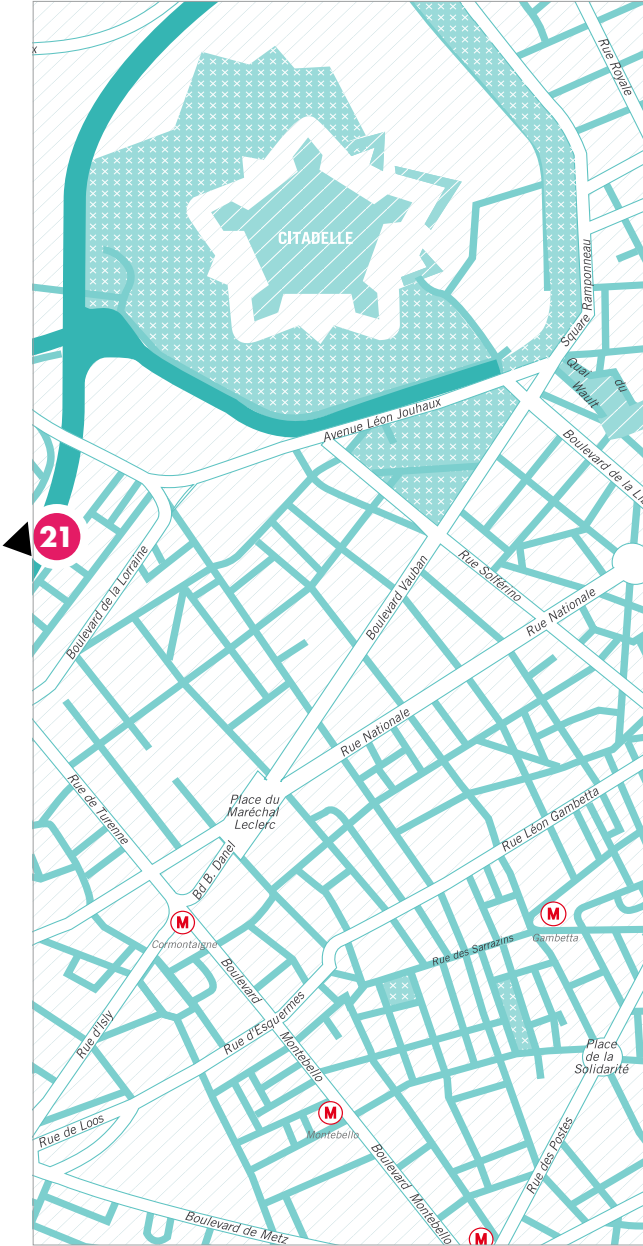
CITADELLE

Rue Royale

Square Ramponneau

Quai du Wault

Avenue Léon Jouhaux

Boulevard de la Li

21

Boulevard de la Lorraine

Boulevard Vauban

Rue Solferino

Rue Nationale

Rue Nationale

Rue de Turenne

Place du Maréchal Leclerc

Bd. B. Danel

Rue Léon Gambetta

M
Cormontaigne

M
Gambetta

Rue des Sarrazins

Boulevard

Rue d'Esquermes

Montebello

Rue d'Isly

Place de la Solidarité

Rue de Loos

M
Montebello

Boulevard Montebello

Rue des Postes

Boulevard de Metz

M